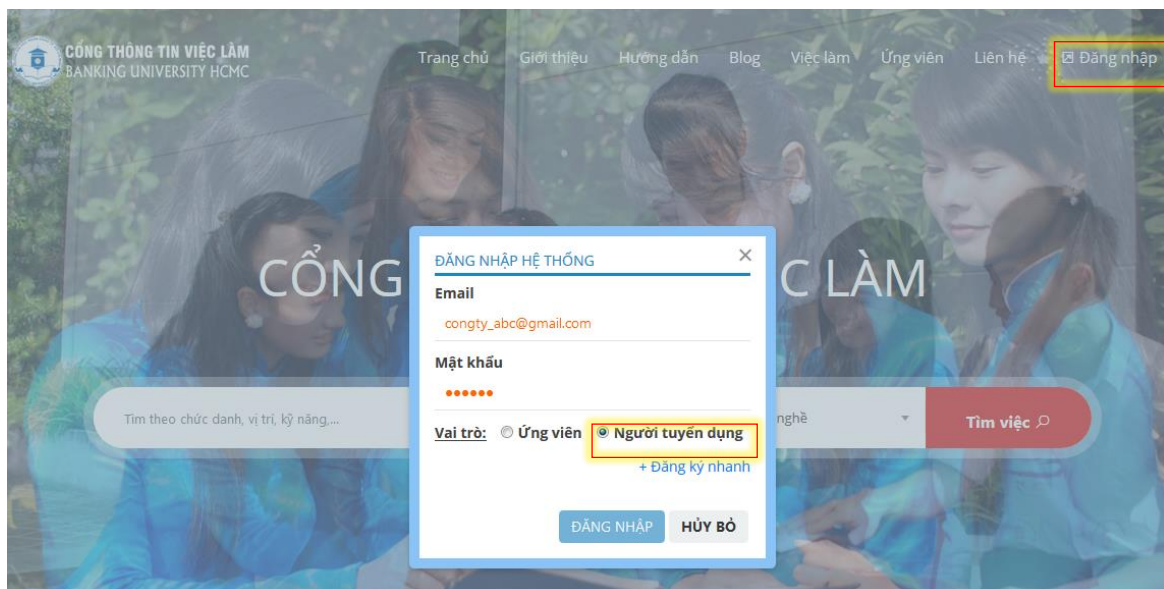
CỔNG THÔNG TIN VIỆC LÀM
BANKING UNIVERSITY HCMC

Trang chủ Giới thiệu Hướng dẫn Blog Việc làm Ứng viên Liên hệ Đăng nhập

CỔNG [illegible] C LÀM

ĐĂNG NHẬP HỆ THỐNG ×

Email
congty_abc@gmail.com

Mật khẩu
••••••

Vai trò: Ứng viên Người tuyển dụng
+ Đăng ký nhanh

ĐĂNG NHẬP HỦY BỎ

Tìm theo chức danh, vị trí, kỹ năng,...
nghề
Tìm việc